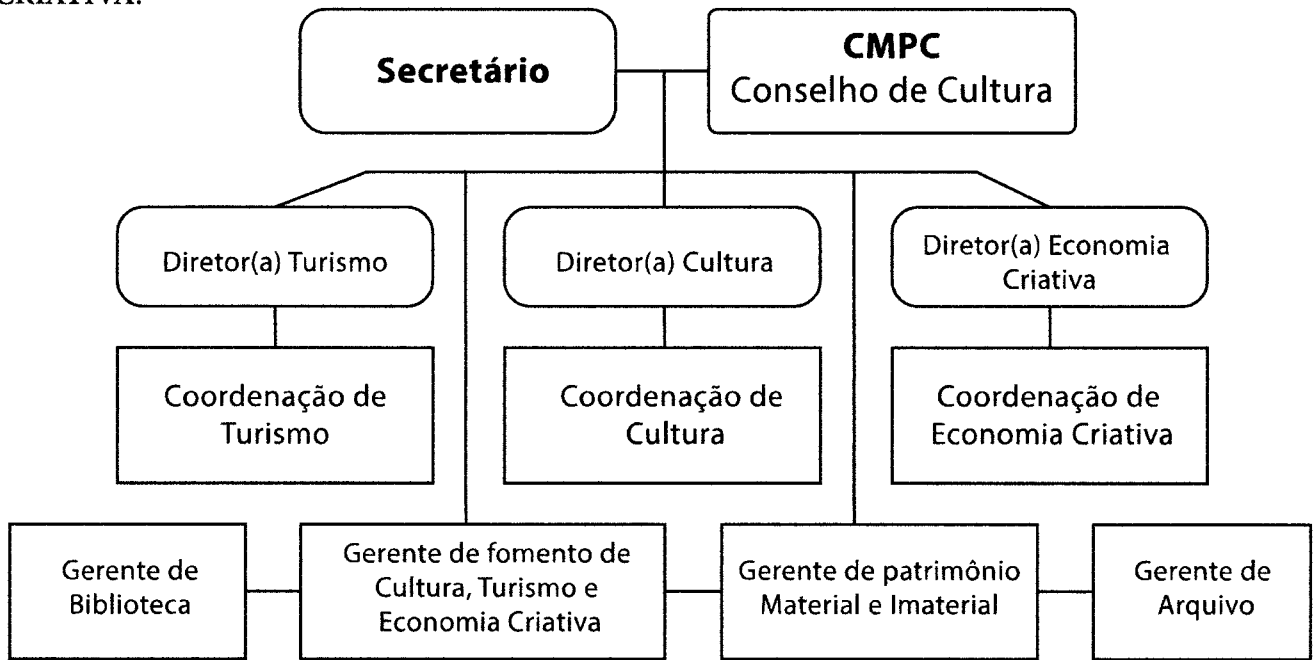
CRIATIVA:

**Secretário**

**CMPC**
Conselho de Cultura

Diretor(a) Turismo

Diretor(a) Cultura

Diretor(a) Economia Criativa

Coordenação de Turismo

Coordenação de Cultura

Coordenação de Economia Criativa

Gerente de Biblioteca

Gerente de fomento de Cultura, Turismo e Economia Criativa

Gerente de patrimônio Material e Imaterial

Gerente de Arquivo